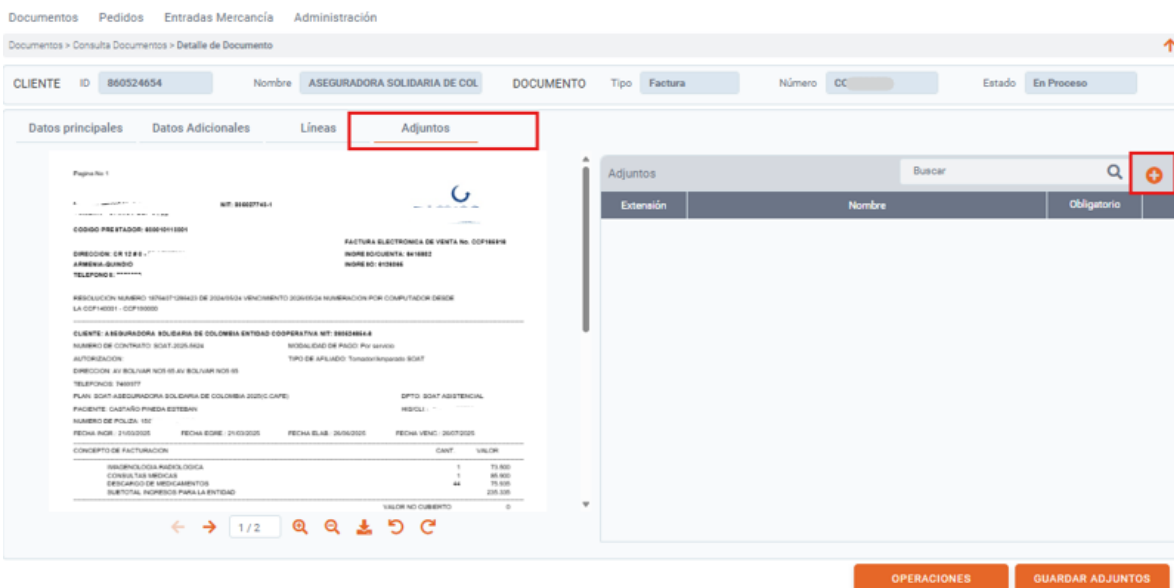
Documentos Pedidos Entradas Mercancía Administración

Documentos > Consulta Documentos > Detalle de Documento

CLIENTE ID 860524654 Nombre ASEGURADORA SOLIDARIA DE COL DOCUMENTO Tipo Factura Número CC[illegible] Estado En Proceso

Datos principales Datos Adicionales Líneas Adjuntos

Pagina No 1

NIT: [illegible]

CODIGO PRESTADOR: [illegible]

FACTURA ELECTRONICA DE VENTA No. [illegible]

DIRECCION: CR 12 # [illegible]
ARMENIA-QUINDIO
TELEFONO 6: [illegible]

INGRESOCUENTA: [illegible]
INGRESO: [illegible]

RESOLUCION NUMERO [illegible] DE 2024/05/24 VENCIMIENTO 2026/05/24 NUMERACION POR COMPUTADOR DESDE LA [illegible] - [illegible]

CLIENTE: ASEGURADORA SOLIDARIA DE COLOMBIA ENTIDAD COOPERATIVA NIT: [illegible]
NUMERO DE CONTRATO: SOAT-2025-5624 MODALIDAD DE PAGO: Por servicio
AUTORIZACION: TIPO DE AFILIADO: Tomador/Amparado SOAT
DIRECCION: AV BOLIVAR NOR 05 AV BOLIVAR NOR 05
TELEFONOS: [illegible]
PLAN: SOAT-ASEGURADORA SOLIDARIA DE COLOMBIA 2025(C.CAFE) DPTO: SOAT ASISTENCIAL
PACIENTE: CASTAÑO PINEDA ESTEBAN HIS/CLI: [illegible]
NUMERO DE POLIZA: 152
FECHA INGR.: 21/03/2025 FECHA EGRE.: 21/03/2025 FECHA ELAB.: 25/06/2025 FECHA VENC.: 25/07/2025

| CONCEPTO DE FACTURACION | CANT | VALOR |
|---|---|---|
| IMAGENOLOGIA RADIOLOGICA | 1 | 73.500 |
| CONSULTAS MEDICAS | 1 | 85.900 |
| DESCARGO DE MEDICAMENTOS | 44 | 75.505 |
| SUBTOTAL INGRESOS PARA LA ENTIDAD | | 235.105 |

VALOR NO CUBIERTO 0

1 / 2

Adjuntos Buscar

| Extensión | Nombre | Obligatorio |
|---|---|---|

OPERACIONES GUARDAR ADJUNTOS